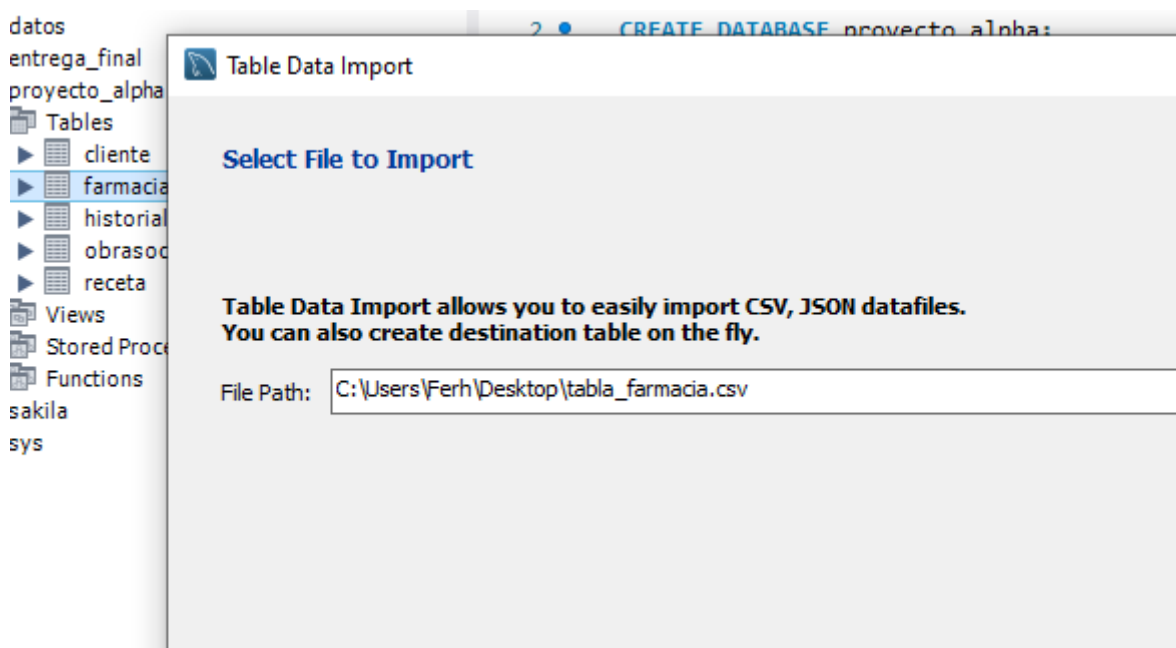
datos
entrega_final
proyecto_alpha
Tables
cliente
farmacia
historial
obrasoc
receta
Views
Stored Proce
Functions
sakila
sys

2 CREATE DATABASE proyecto_alpha;

Table Data Import

Select File to Import

Table Data Import allows you to easily import CSV, JSON datafiles.
You can also create destination table on the fly.

File Path: C:\Users\Ferh\Desktop\tabla_farmacia.csv